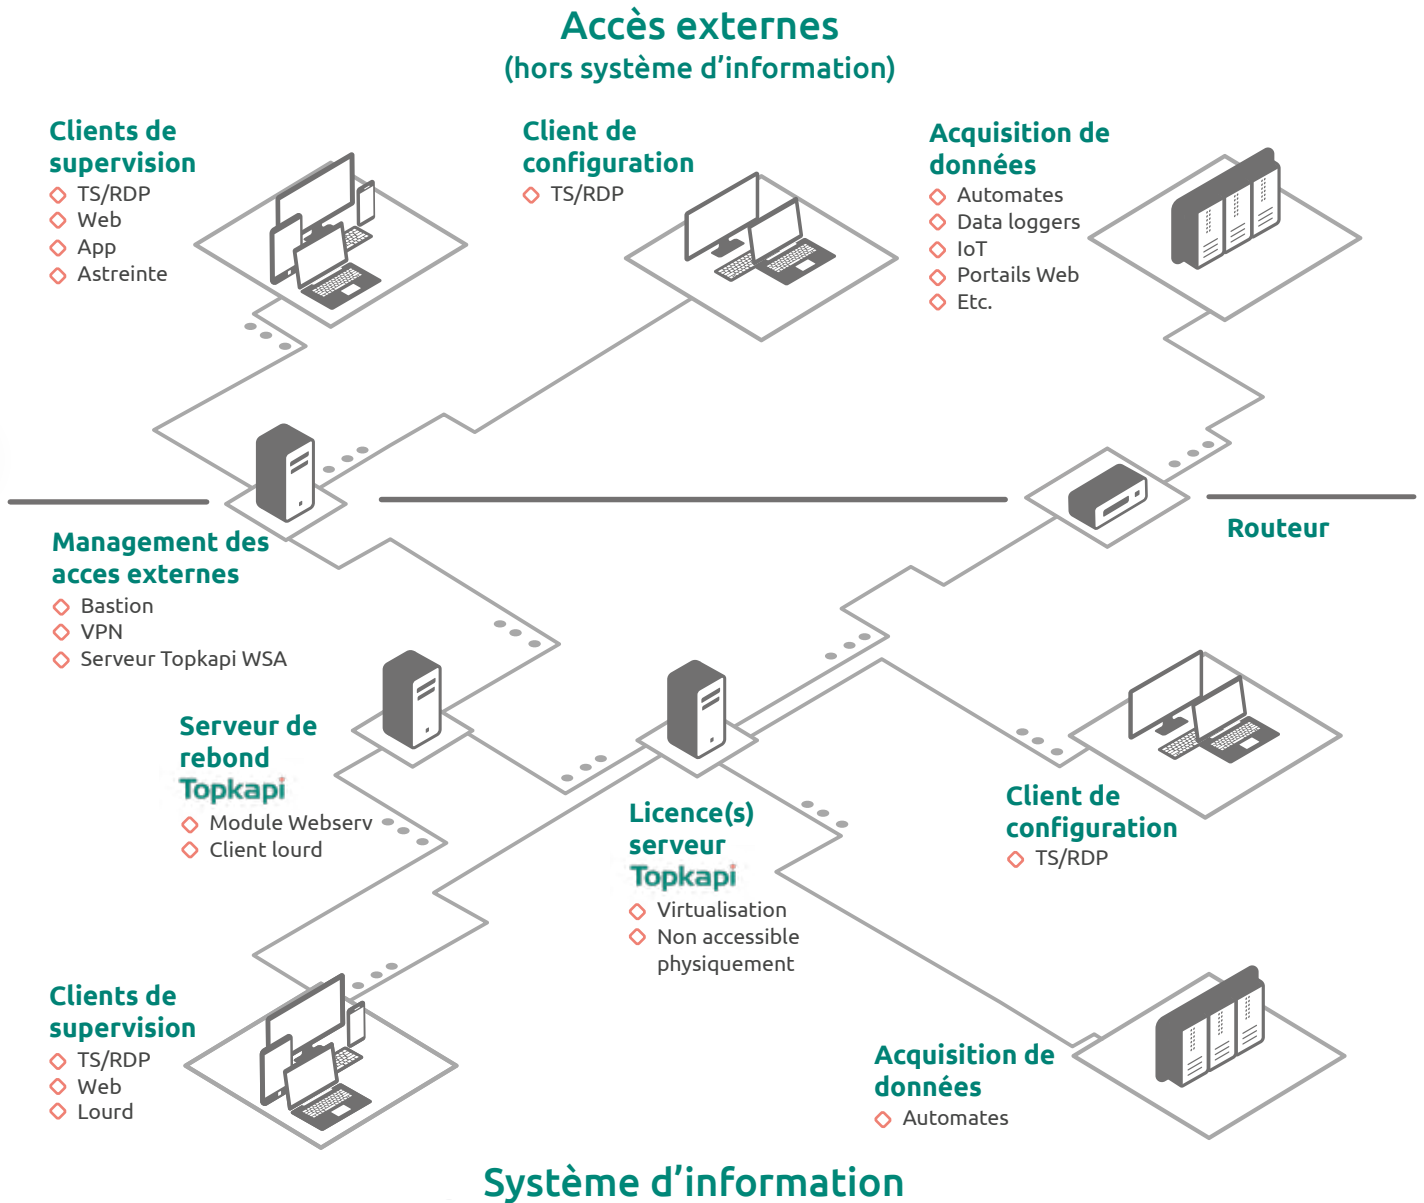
Accès externes
(hors système d'information)

Clients de supervision
TS/RDP
Web
App
Astreinte

Client de configuration
TS/RDP

Acquisition de données
Automates
Data loggers
IoT
Portails Web
Etc.

Management des acces externes
Bastion
VPN
Serveur Topkapi WSA

Routeur

Serveur de rebond Topkapi
Module Webserv
Client lourd

Licence(s) serveur Topkapi
Virtualisation
Non accessible physiquement

Client de configuration
TS/RDP

Clients de supervision
TS/RDP
Web
Lourd

Acquisition de données
Automates

Système d'information